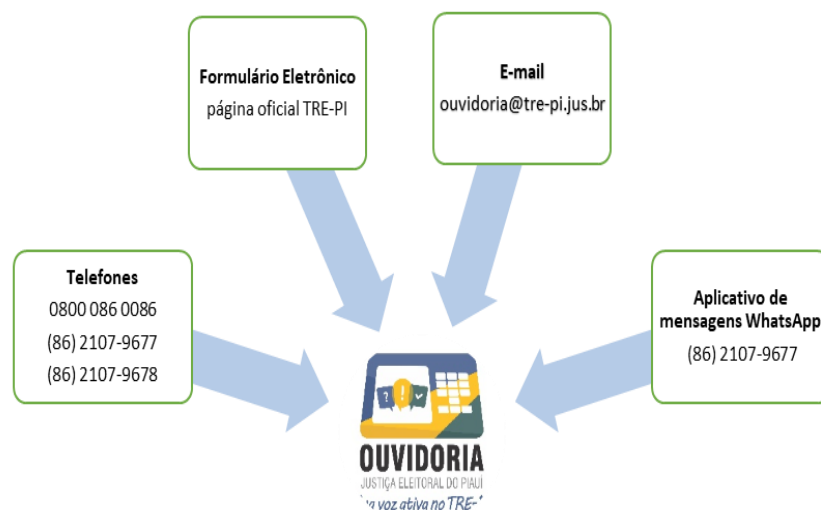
Formulário Eletrônico
página oficial TRE-PI

E-mail
ouvidoria@tre-pi.jus.br

Telefones
0800 086 0086
(86) 2107-9677
(86) 2107-9678

Aplicativo de mensagens WhatsApp
(86) 2107-9677

? ! ✓

OUVIDORIA
JUSTIÇA ELEITORAL DO PIAUÍ
"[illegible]a voz ativa no TRE-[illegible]